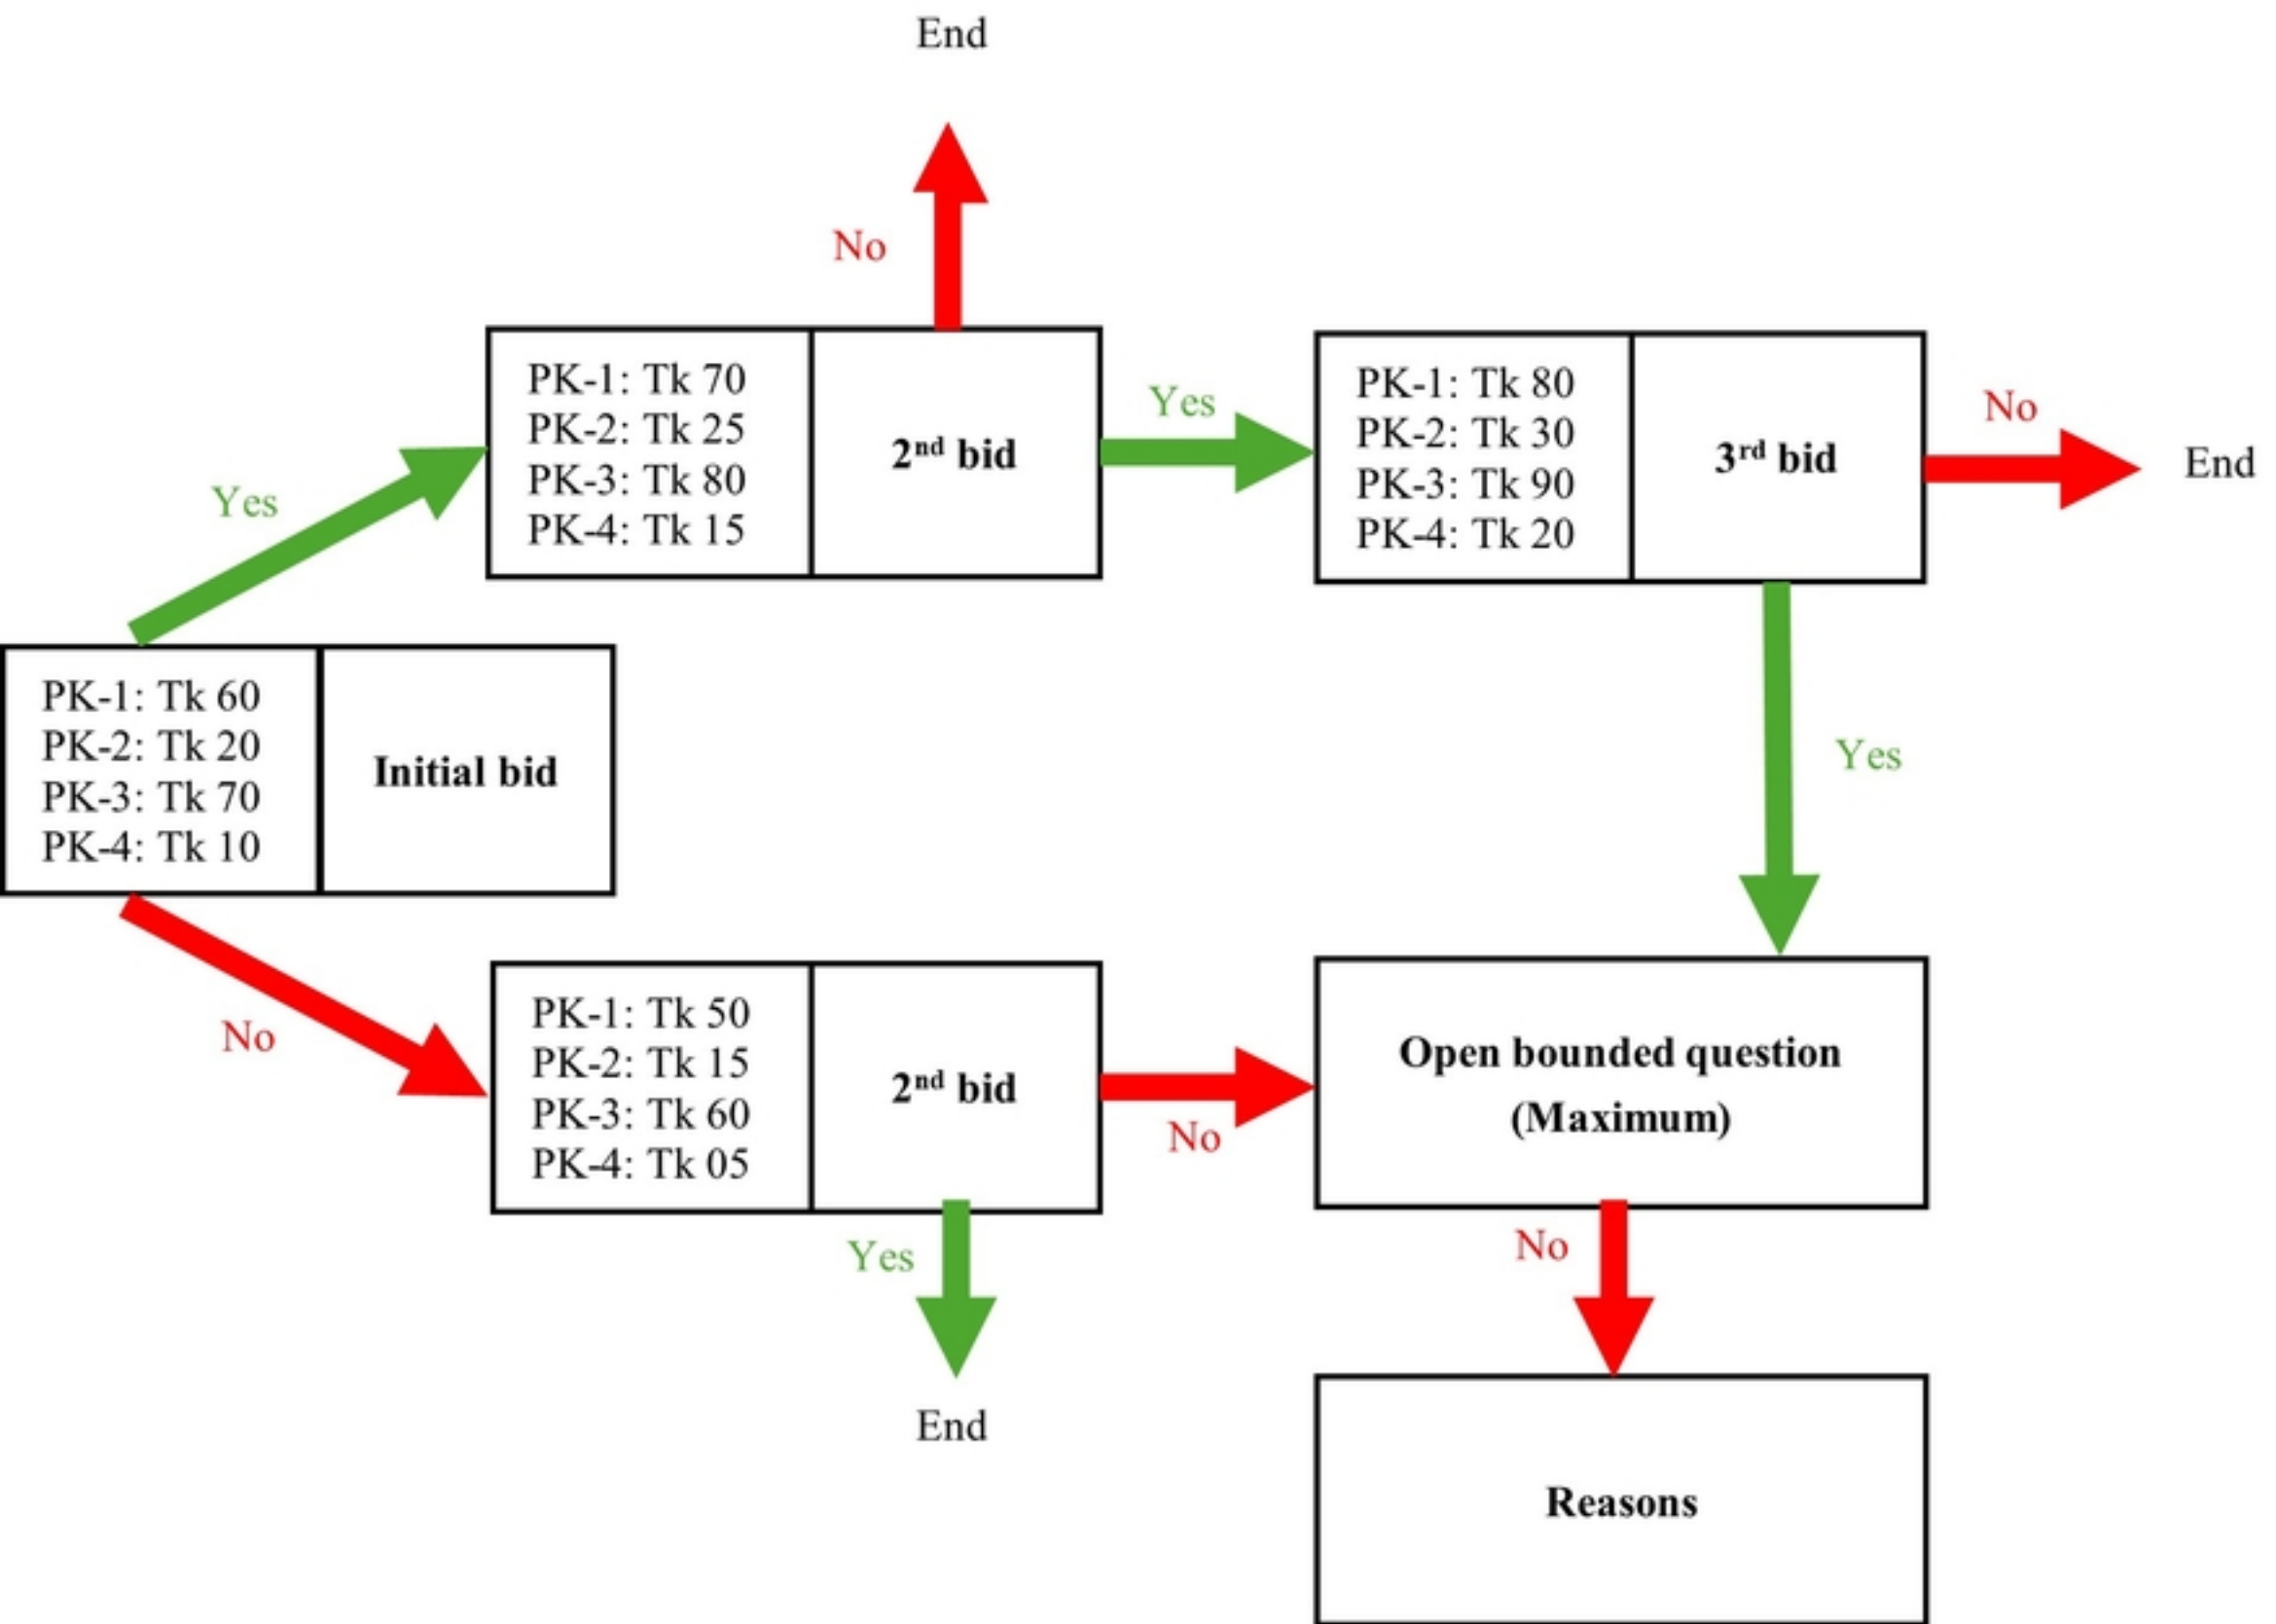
End

No

PK-1: Tk 70
PK-2: Tk 25
PK-3: Tk 80
PK-4: Tk 15

2nd bid

Yes

PK-1: Tk 80
PK-2: Tk 30
PK-3: Tk 90
PK-4: Tk 20

3rd bid

No

End

Yes

PK-1: Tk 60
PK-2: Tk 20
PK-3: Tk 70
PK-4: Tk 10

Initial bid

Yes

No

PK-1: Tk 50
PK-2: Tk 15
PK-3: Tk 60
PK-4: Tk 05

2nd bid

No

Open bounded question (Maximum)

Yes

End

No

Reasons